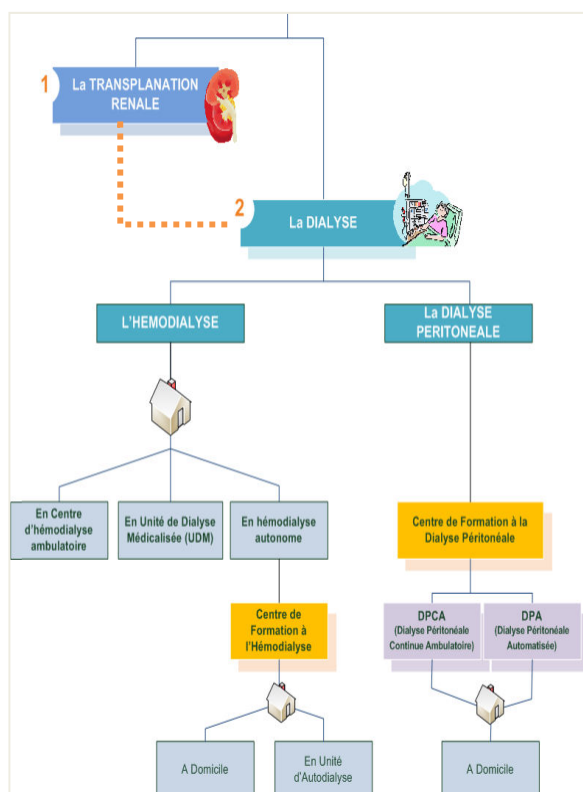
1 La TRANSPLANATION RENALE

2 La DIALYSE

L'HEMODIALYSE

La DIALYSE PERITONEALE

En Centre d'hémodialyse ambulatoire

En Unité de Dialyse Médicalisée (UDM)

En hémodialyse autonome

Centre de Formation à la Dialyse Péritonéale

Centre de Formation à l'Hémodialyse

DPCA (Dialyse Péritonéale Continue Ambulatoire)

DPA (Dialyse Péritonéale Automatisée)

A Domicile

En Unité d'Autodialyse

A Domicile